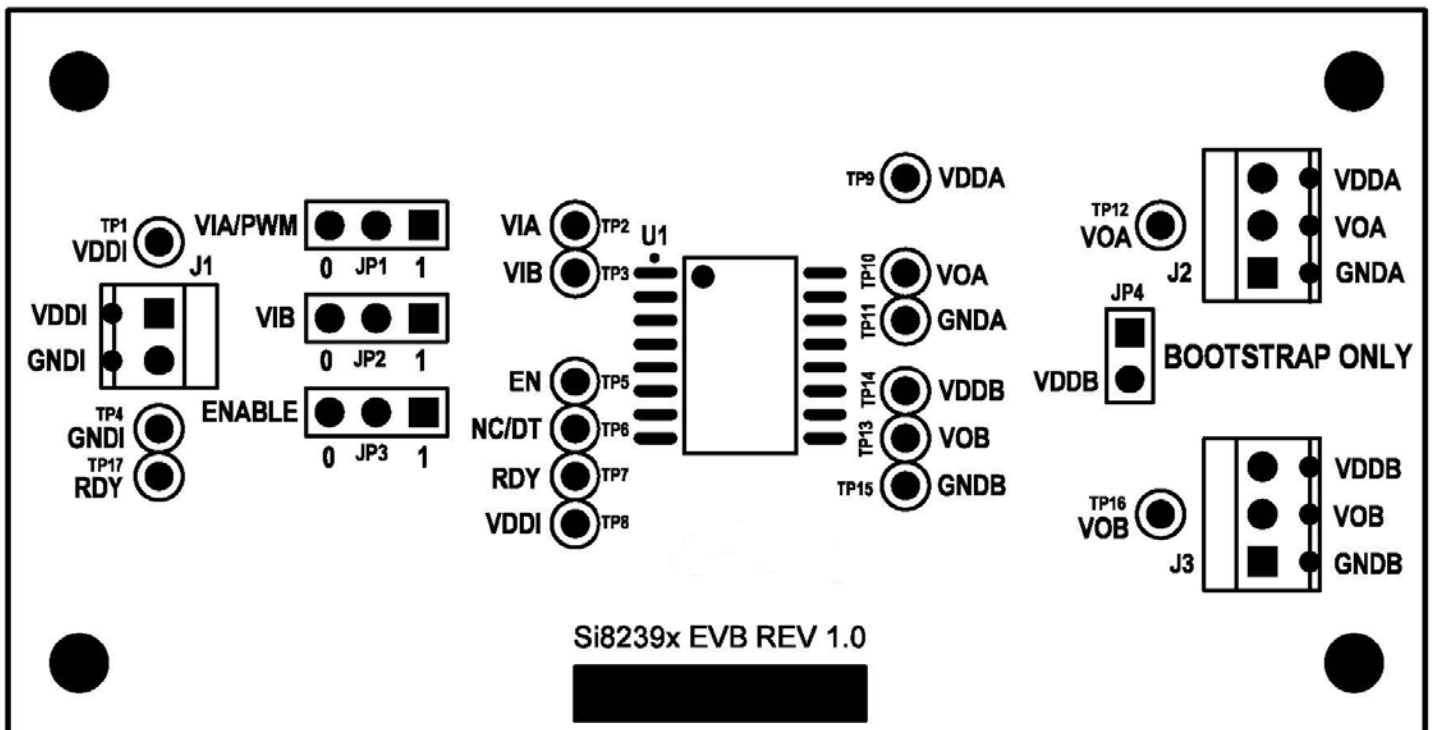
TP1
VDDI

J1

VDDI
GNDI

TP4
GNDI
TP17
RDY

VIA/PWM
0 JP1 1

VIB
0 JP2 1

ENABLE
0 JP3 1

VIA TP2
VIB TP3

U1

EN TP5
NC/DT TP6
RDY TP7
VDDI TP8

TP9 VDDA
TP10 VOA
TP11 GNDA
TP14 VDDB
TP13 VOB
TP15 GNDB

TP12
VOA

J2
VDDA
VOA
GNDA

JP4
VDDB
BOOTSTRAP ONLY

TP16
VOB

J3
VDDB
VOB
GNDB

Si8239x EVB REV 1.0